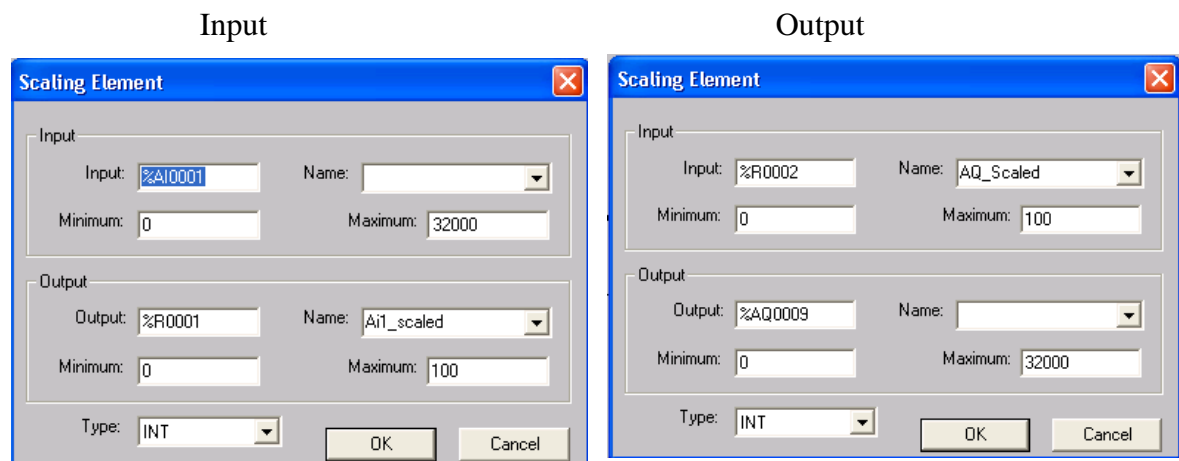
Input

Scaling Element

Input

Input: %AI0001 Name:

Minimum: 0 Maximum: 32000

Output

Output: %R0001 Name: Ai1_scaled

Minimum: 0 Maximum: 100

Type: INT

OK Cancel

Output

Scaling Element

Input

Input: %R0002 Name: AQ_Scaled

Minimum: 0 Maximum: 100

Output

Output: %AQ0009 Name:

Minimum: 0 Maximum: 32000

Type: INT

OK Cancel